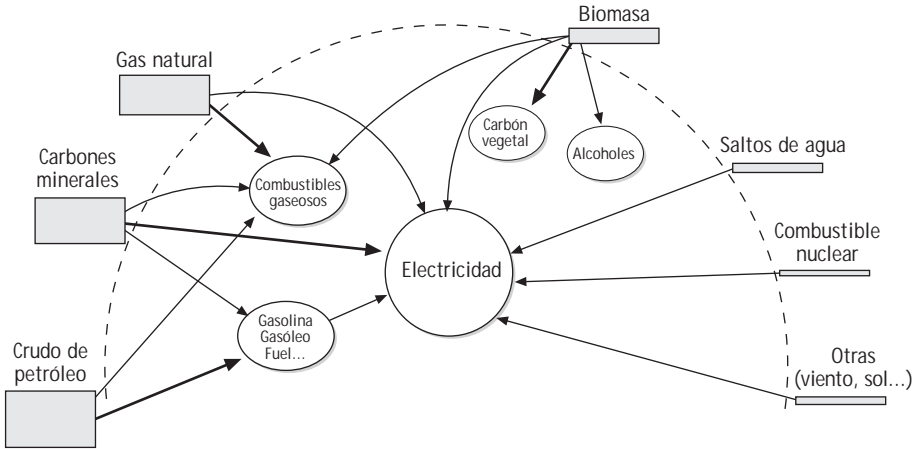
Biomasa

Gas natural

Carbón vegetal

Alcoholes

Saltos de agua

Carbones minerales

Combustibles gaseosos

Combustible nuclear

Electricidad

Gasolina
Gasóleo
Fuel...

Crudo de petróleo

Otras (viento, sol...)